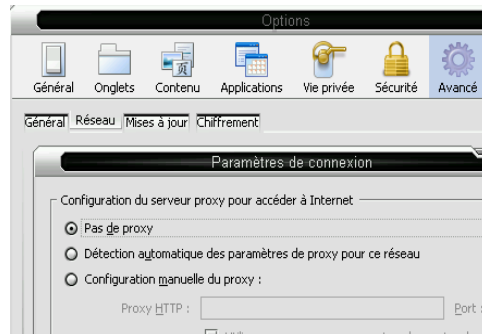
Options

Général Onglets Contenu Applications Vie privée Sécurité Avancé

Général Réseau Mises à jour Chiffrement

Paramètres de connexion

Configuration du serveur proxy pour accéder à Internet

Pas de proxy

Détection automatique des paramètres de proxy pour ce réseau

Configuration manuelle du proxy :

Proxy HTTP :

Port